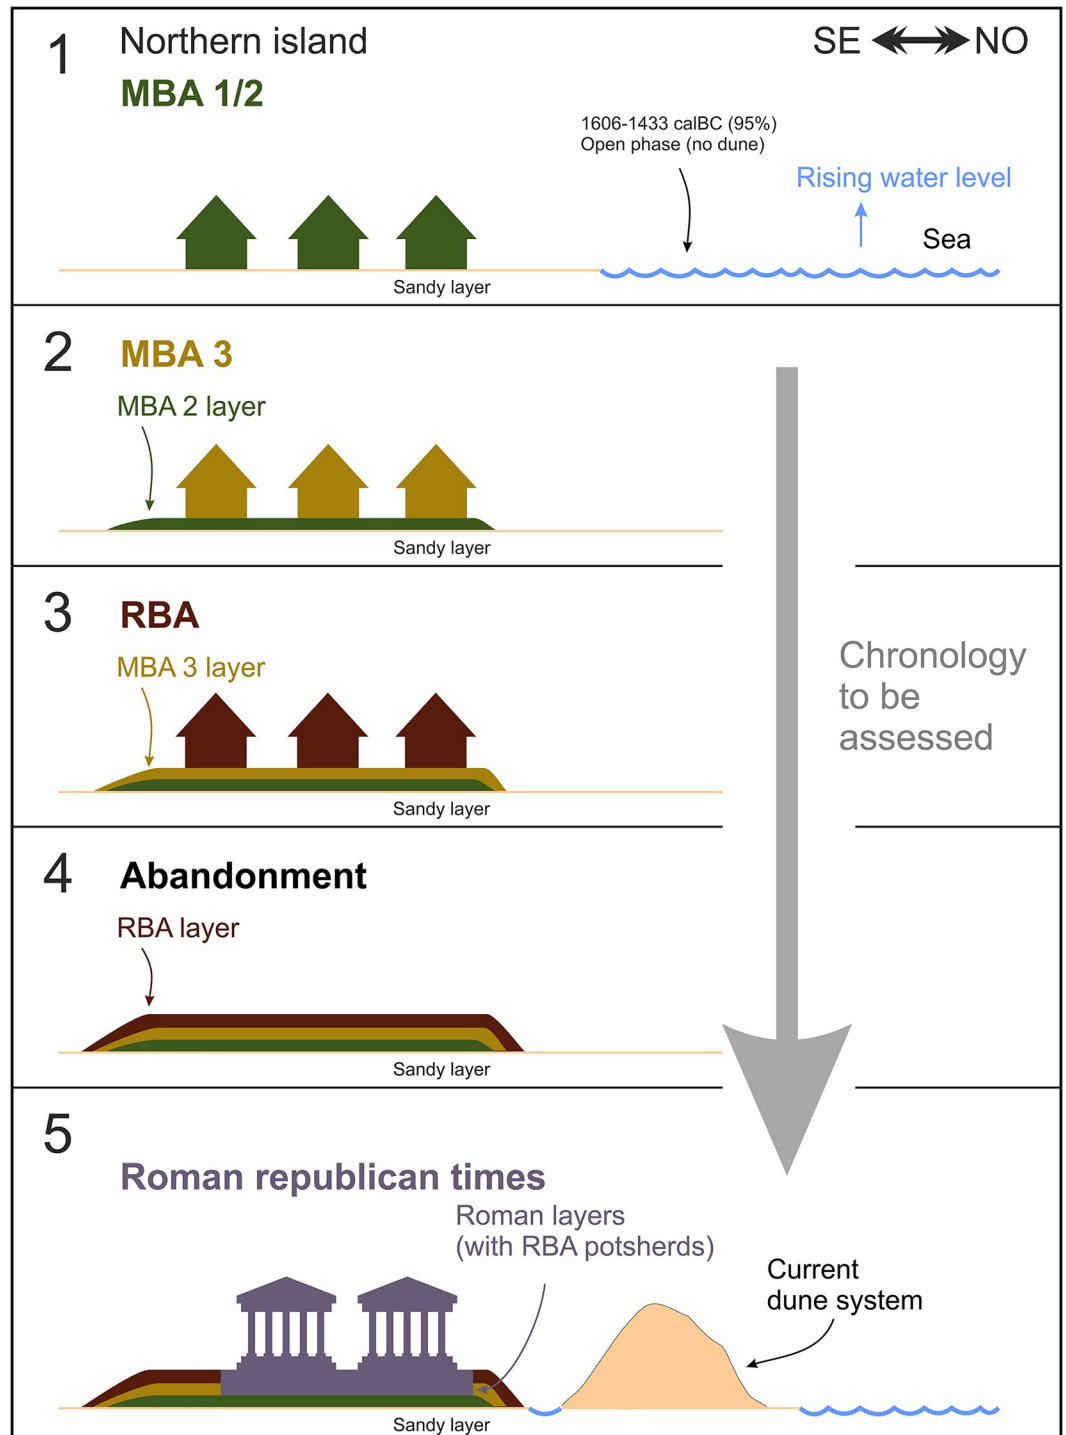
1 Northern island
MBA 1/2
SE NO
1606-1433 calBC (95%)
Open phase (no dune)
Rising water level
Sea
Sandy layer

2 MBA 3
MBA 2 layer
Sandy layer

3 RBA
MBA 3 layer
Sandy layer

Chronology to be assessed

4 Abandonment
RBA layer
Sandy layer

5
Roman republican times
Roman layers (with RBA potsherds)
Current dune system
Sandy layer